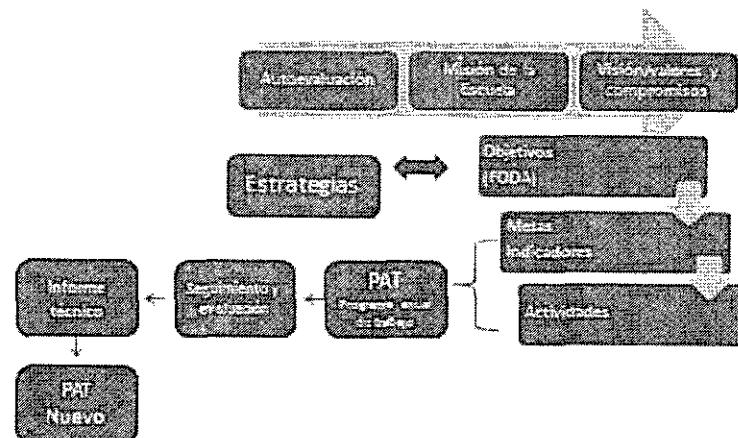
Autoevaluación

Misión de la Escuela

Visión, valores y compromisos

Objetivos (FODA)

Estrategias

Metas Indicadores

Actividades

PAT Programa anual de trabajo

Seguimiento y evaluación

Informe técnico

PAT Nuevo